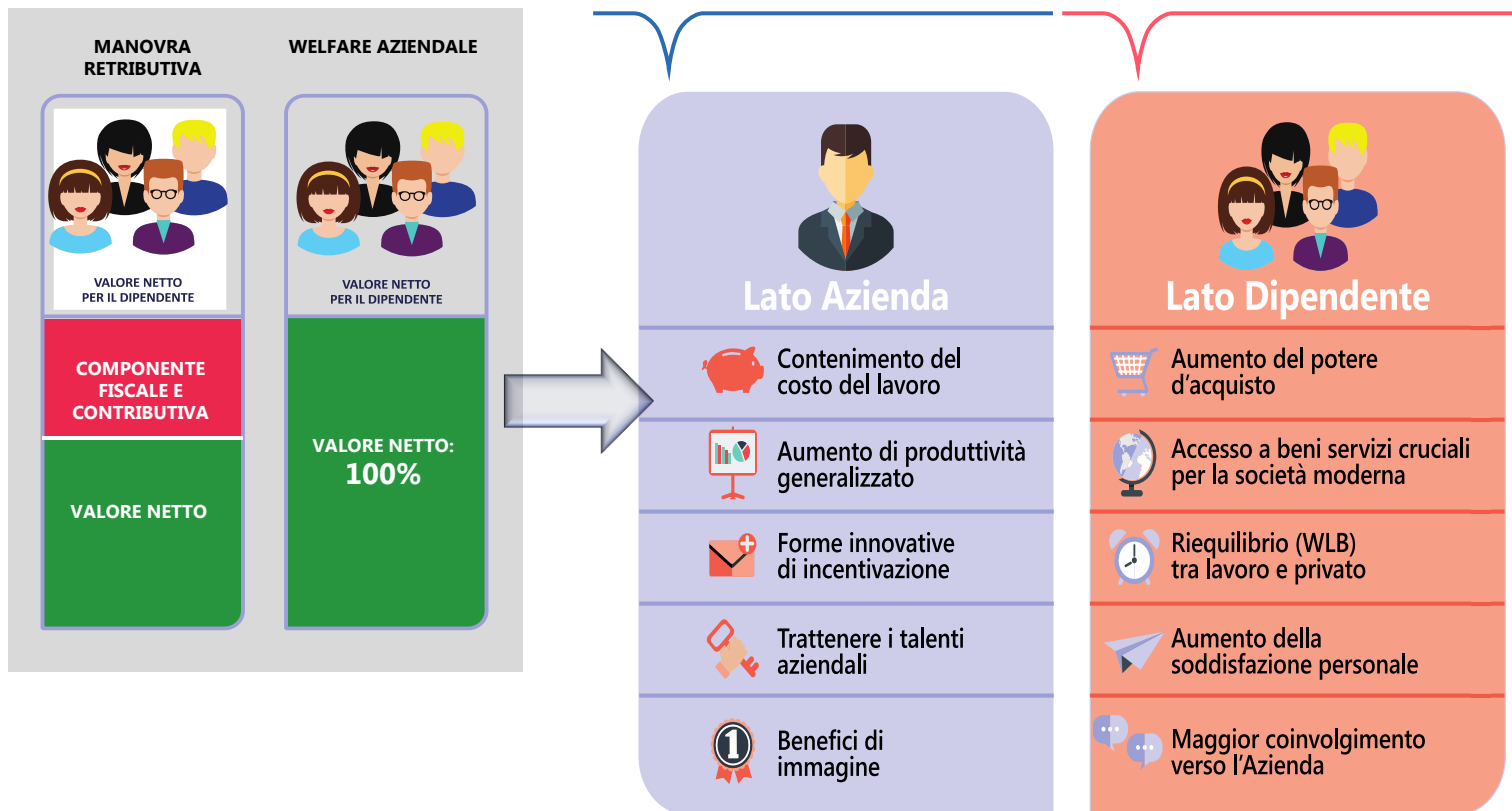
MANOVRA RETRIBUTIVA

WELFARE AZIENDALE

VALORE NETTO PER IL DIPENDENTE

VALORE NETTO PER IL DIPENDENTE

COMPONENTE FISCALE E CONTRIBUTIVA

VALORE NETTO

VALORE NETTO: 100%

Lato Azienda

Contenimento del costo del lavoro

Aumento di produttività generalizzato

Forme innovative di incentivazione

Trattenere i talenti aziendali

Benefici di immagine

Lato Dipendente

Aumento del potere d'acquisto

Accesso a beni servizi cruciali per la società moderna

Riequilibrio (WLB) tra lavoro e privato

Aumento della soddisfazione personale

Maggior coinvolgimento verso l'Azienda